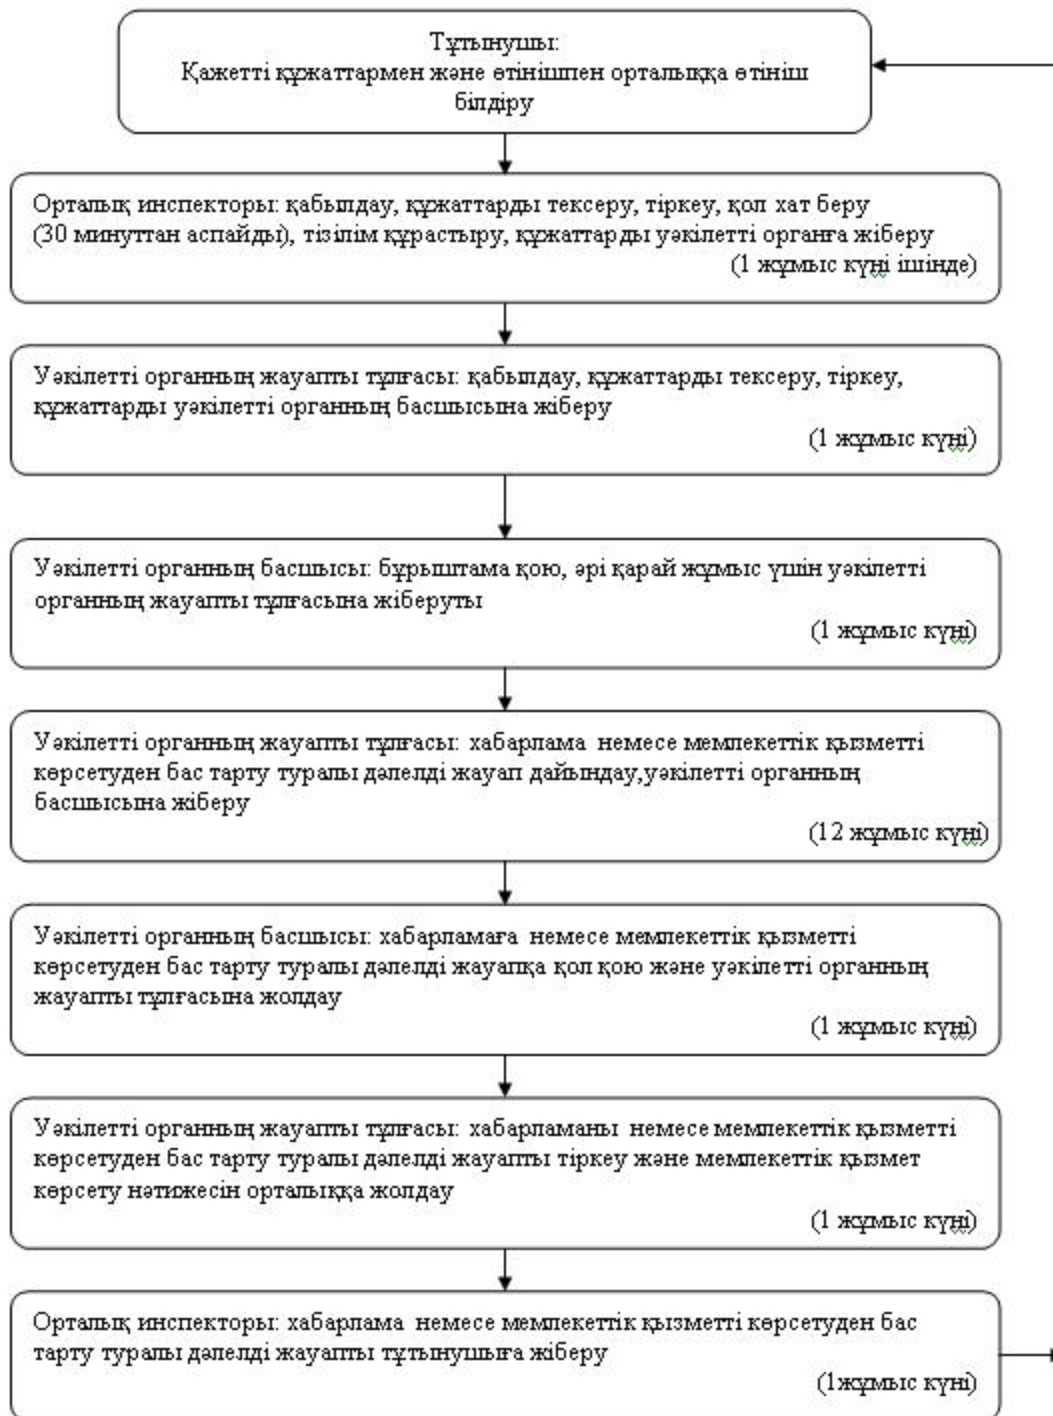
Тұтынушы:
Қажетті құжаттармен және өтінішпен орталыққа өтініш білдіру

Орталық инспекторы: қабылдау, құжаттарды тексеру, тіркеу, қол хат беру (30 минуттан аспайды), тізілім құрастыру, құжаттарды уәкілетті органға жіберу
(1 жұмыс күні ішінде)

Уәкілетті органның жауапты тұлғасы: қабылдау, құжаттарды тексеру, тіркеу, құжаттарды уәкілетті органның басшысына жіберу
(1 жұмыс күні)

Уәкілетті органның басшысы: бұрыштама қою, әрі қарай жұмыс үшін уәкілетті органның жауапты тұлғасына жіберуты
(1 жұмыс күні)

Уәкілетті органның жауапты тұлғасы: хабарлама немесе мемлекеттік қызметті көрсетуден бас тарту туралы дәлелді жауап дайындау,уәкілетті органның басшысына жіберу
(12 жұмыс күні)

Уәкілетті органның басшысы: хабарламаға немесе мемлекеттік қызметті көрсетуден бас тарту туралы дәлелді жауапқа қол қою және уәкілетті органның жауапты тұлғасына жолдау
(1 жұмыс күні)

Уәкілетті органның жауапты тұлғасы: хабарламаны немесе мемлекеттік қызметті көрсетуден бас тарту туралы дәлелді жауапты тіркеу және мемлекеттік қызмет көрсету нәтижесін орталыққа жолдау
(1 жұмыс күні)

Орталық инспекторы: хабарлама немесе мемлекеттік қызметті көрсетуден бас тарту туралы дәлелді жауапты тұтынушыға жіберу
(1жұмыс күні)